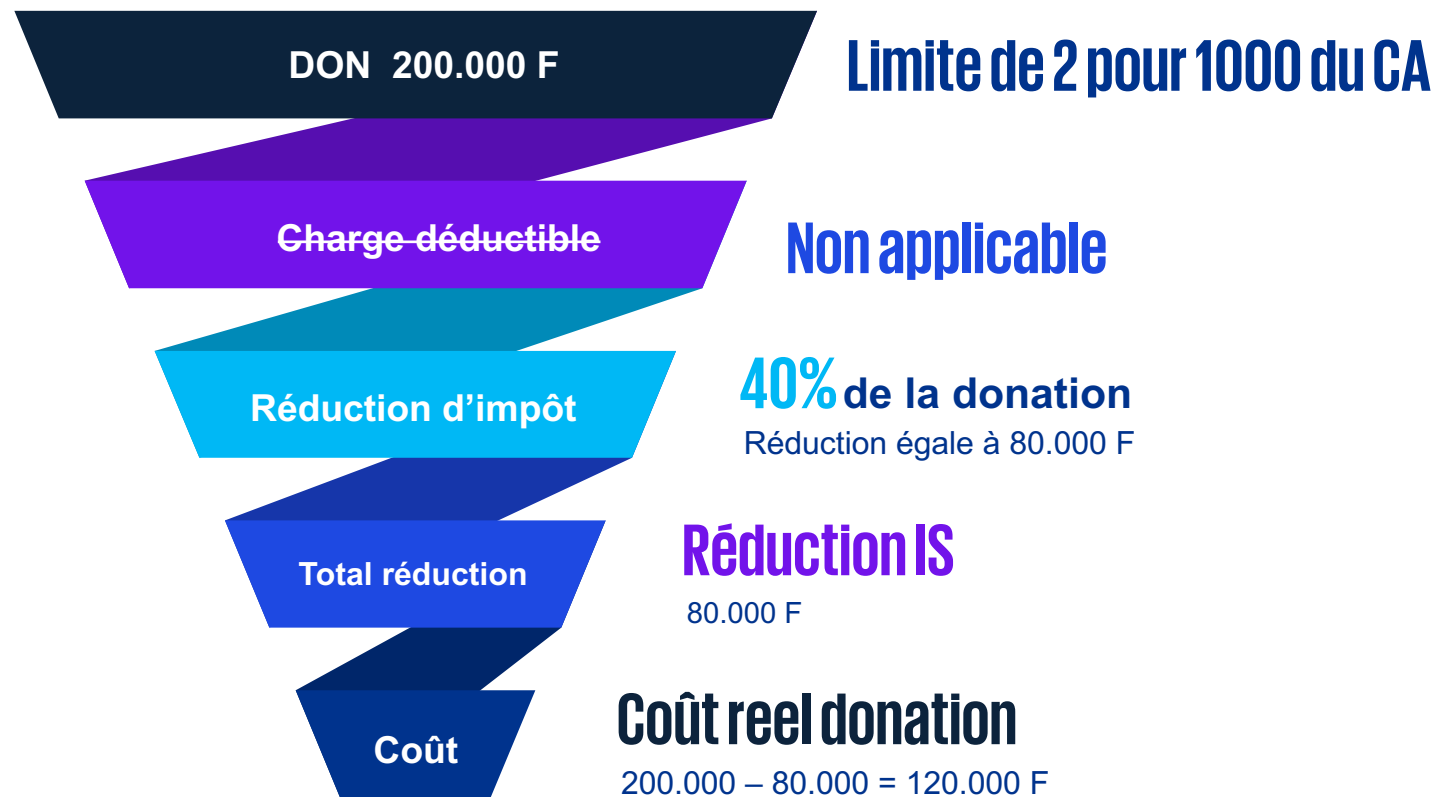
DON 200.000 F

Limite de 2 pour 1000 du CA

~~Charge déductible~~

Non applicable

Réduction d'impôt

40% de la donation

Réduction égale à 80.000 F

Total réduction

Réduction IS

80.000 F

Coût

Coût reel donation

200.000 – 80.000 = 120.000 F